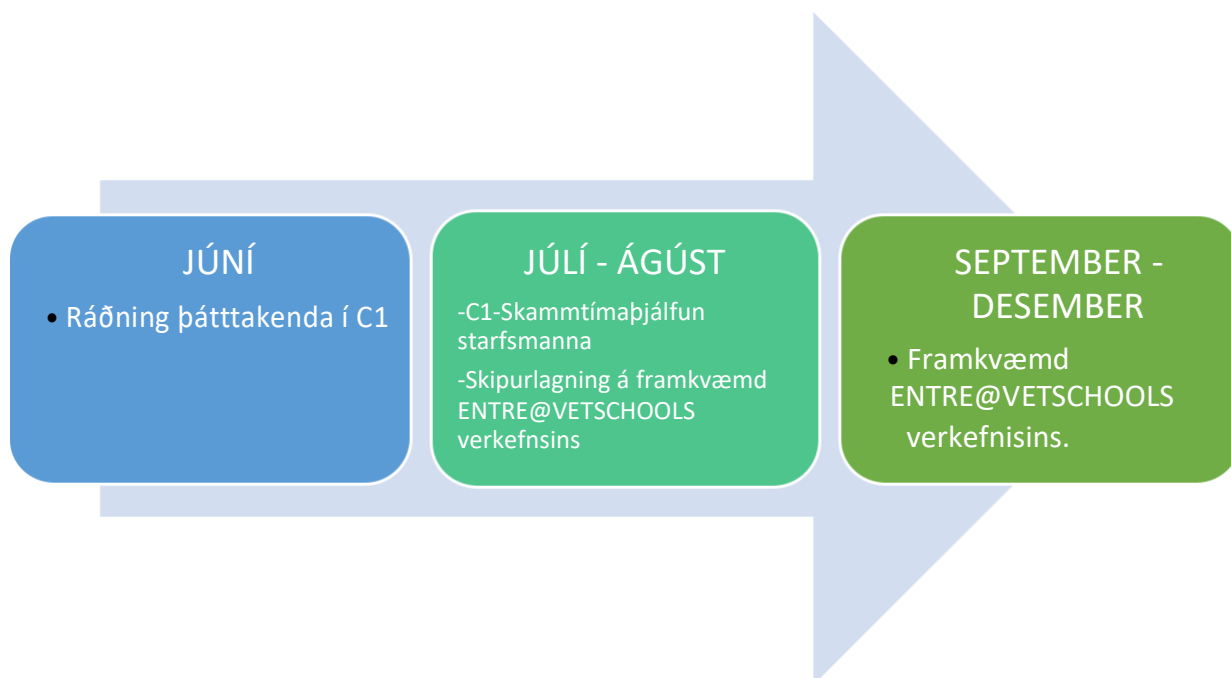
JÚNÍ

• Ráðning þátttakenda í C1

JÚLÍ - ÁGÚST

-C1-Skammtímaþjálfun starfsmanna

-Skipurlagning á framkvæmd ENTRE@VETSCHOOLS verkefnsins

SEPTEMBER - DESEMBER

• Framkvæmd ENTRE@VETSCHOOLS verkefnisins.